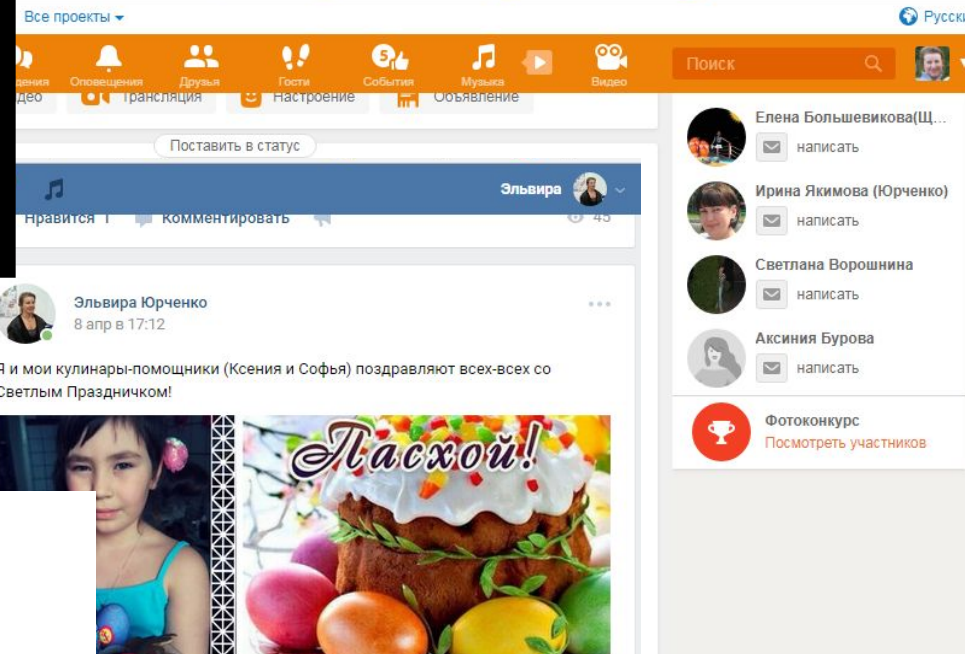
Все проекты

Русск

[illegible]щения Оповещения Друзья Гости События Музыка Видео

Поиск

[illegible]део Трансляция Настроение Объявление

Поставить в статус

Эльвира

Нравится 1 Комментировать 45

Эльвира Юрченко
8 апр в 17:12

Я и мои кулинары-помощники (Ксения и Софья) поздравляют всех-всех со Светлым Праздничком!

Пасхой!

Елена Большевикова(Щ...
написать

Ирина Якимова (Юрченко)
написать

Светлана Ворошнина
написать

Аксиния Бурова
написать

Фотоконкурс
Посмотреть участников